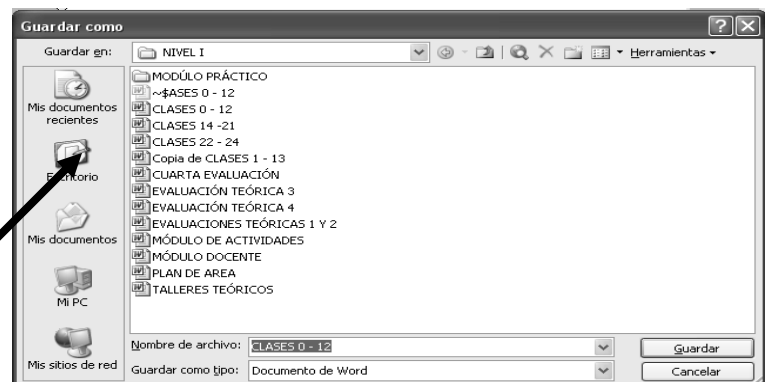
Guardar como

Guardar en: NIVEL I

Herramientas

Mis documentos recientes

Escritorio

Mis documentos

Mi PC

Mis sitios de red

MODÚLO PRÁCTICO
~$ASES 0 - 12
CLASES 0 - 12
CLASES 14 -21
CLASES 22 - 24
Copia de CLASES 1 - 13
CUARTA EVALUACIÓN
EVALUACIÓN TEÓRICA 3
EVALUACIÓN TEÓRICA 4
EVALUACIONES TEÓRICAS 1 Y 2
MÓDULO DE ACTIVIDADES
MÓDULO DOCENTE
PLAN DE AREA
TALLERES TEÓRICOS

Nombre de archivo: CLASES 0 - 12

Guardar como tipo: Documento de Word

Guardar

Cancelar